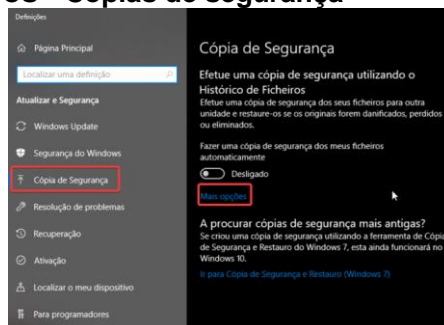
Cópias de Segurança

Definições

Página Principal

Localizar uma definição

Atualizar e Segurança

Windows Update

Segurança do Windows

Cópia de Segurança

Resolução de problemas

Recuperação

Ativação

Localizar o meu dispositivo

Para programadores

Cópia de Segurança

Efetue uma cópia de segurança utilizando o Histórico de Ficheiros

Efetue uma cópia de segurança dos seus ficheiros para outra unidade e restaure-os se os originais forem danificados, perdidos ou eliminados.

Fazer uma cópia de segurança dos meus ficheiros automaticamente

Desligado

Mais opções

A procurar cópias de segurança mais antigas?

Se criou uma cópia de segurança utilizando a ferramenta de Cópia de Segurança e Restauro do Windows 7, esta ainda funcionará no Windows 10.

Ir para Cópia de Segurança e Restauro (Windows 7)